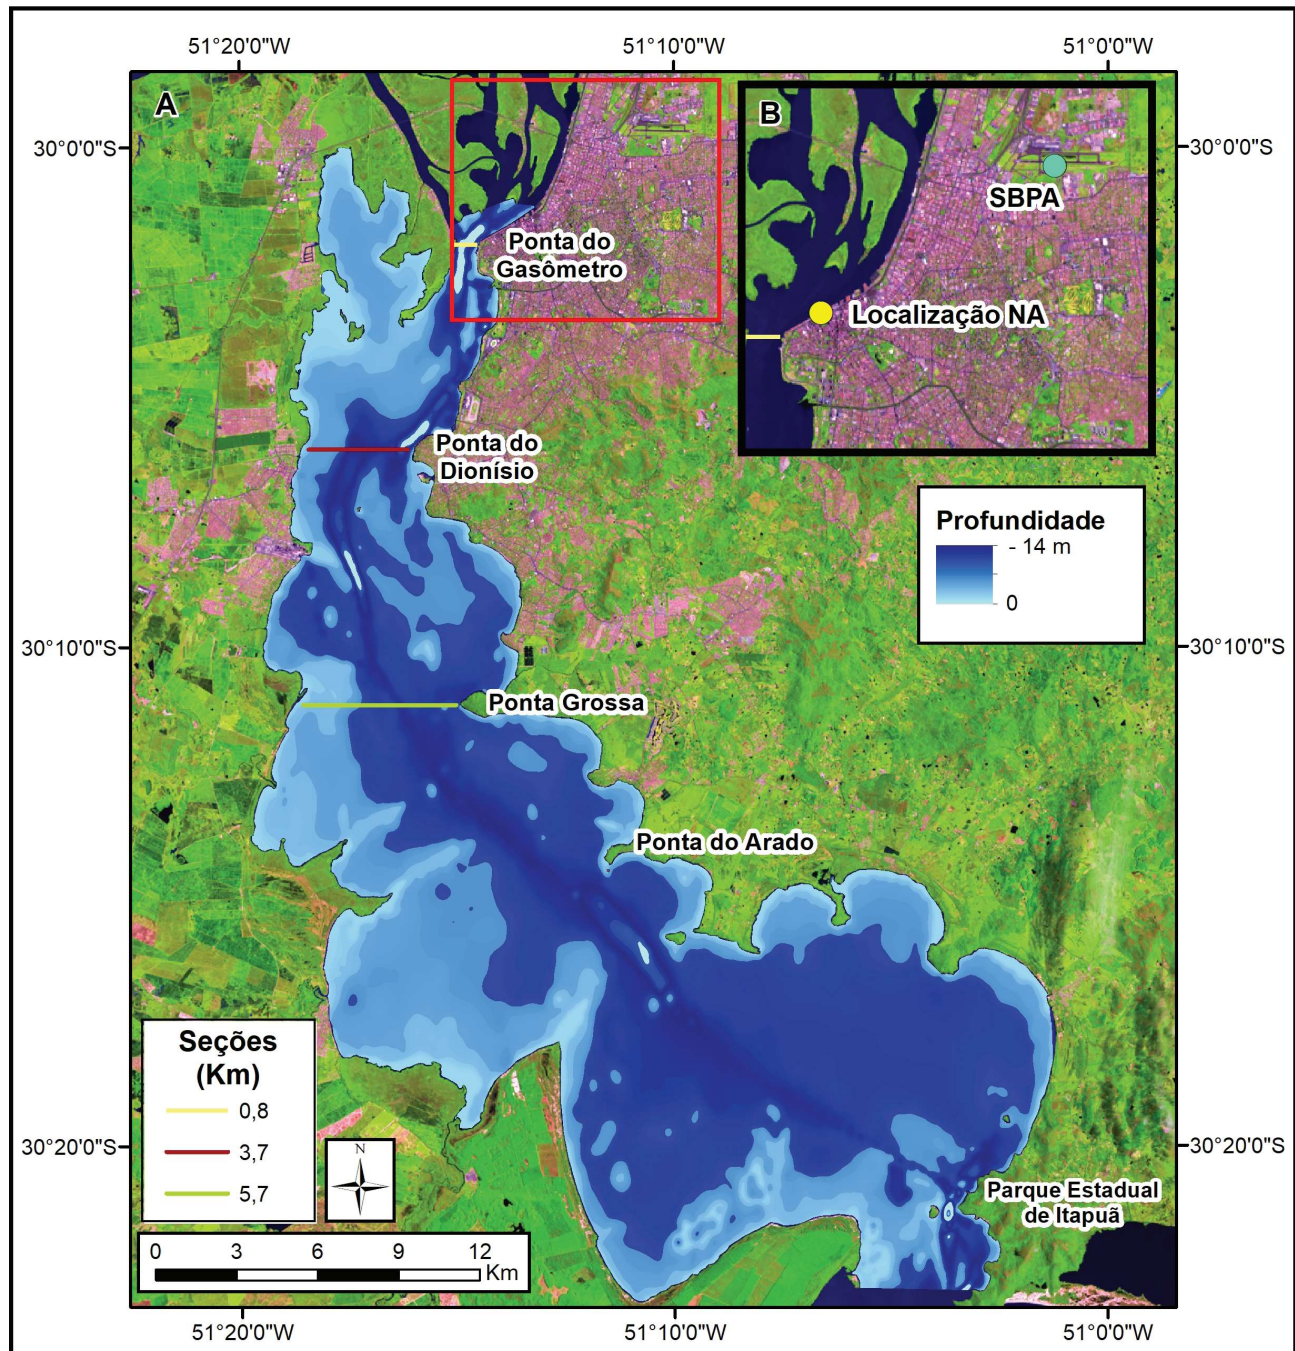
51°20'0"W
51°10'0"W
51°0'0"W

A

B

30°0'0"S
30°0'0"S

SBPA

Ponta do Gasômetro

Localização NA

Ponta do Dionísio

Profundidade
- 14 m
0

30°10'0"S
30°10'0"S

Ponta Grossa

Ponta do Arado

Seções (Km)
0,8
3,7
5,7

N

30°20'0"S
30°20'0"S

Parque Estadual de Itapuã

0 3 6 9 12
Km

51°20'0"W
51°10'0"W
51°0'0"W